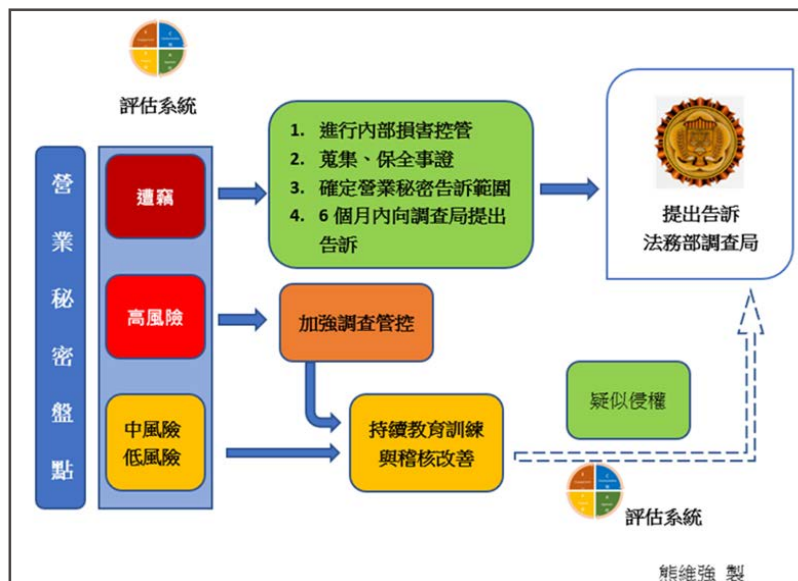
評估系統

營業秘密盤點

遭竊

高風險

中風險
低風險

1. 進行內部損害控管
2. 蒐集、保全事證
3. 確定營業秘密告訴範圍
4. 6 個月內向調查局提出告訴

加強調查管控

持續教育訓練與稽核改善

提出告訴
法務部調查局

疑似侵權

評估系統

熊維強 製